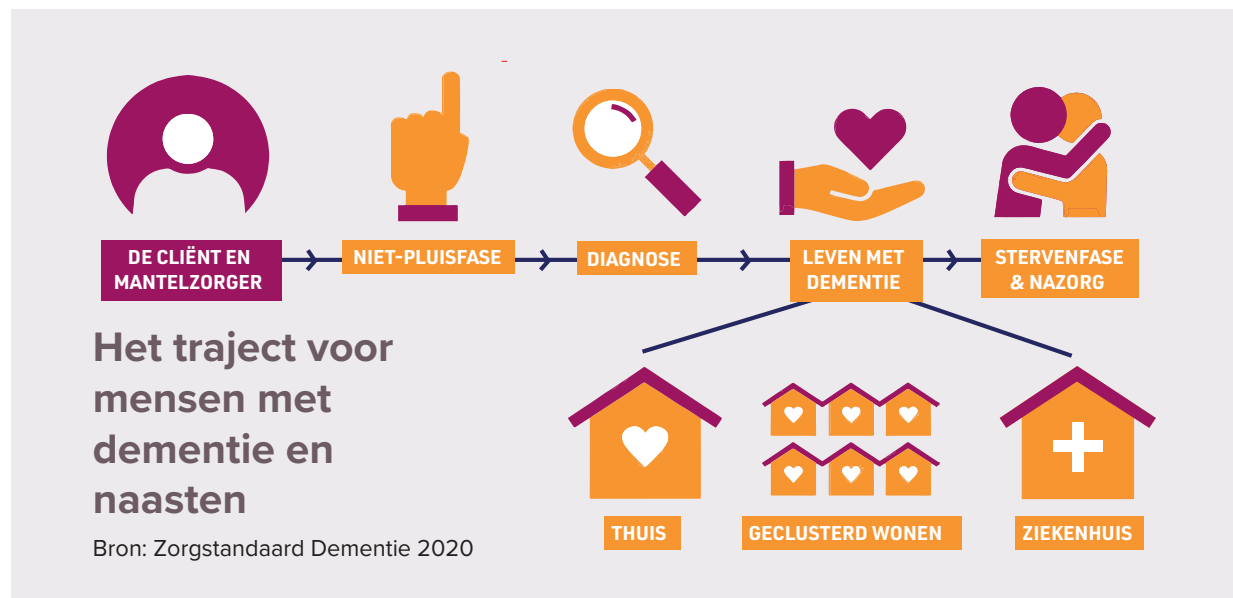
DE CLIËNT EN MANTELZORGER

NIET-PLUISFASE

DIAGNOSE

LEVEN MET DEMENTIE

STERVENFASE & NAZORG

Het traject voor mensen met dementie en naasten

Bron: Zorgstandaard Dementie 2020

THUIS

GECLUSTERD WONEN

ZIEKENHUIS